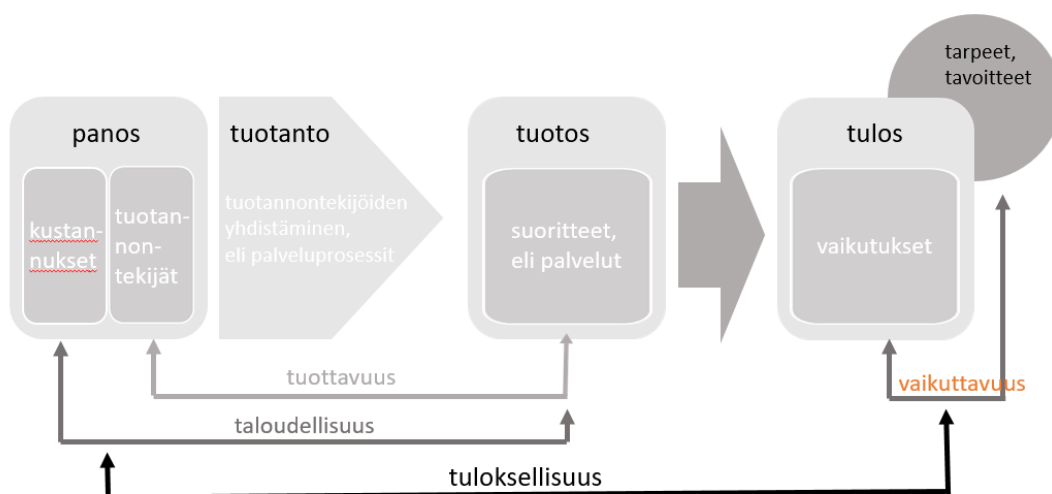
tarpeet, tavoitteet

panos

kustannukset

tuotannontekijät

tuotanto

tuotannontekijöiden yhdistäminen, eli palveluprosessit

tuotos

suoritteet, eli palvelut

tulos

vaikutukset

tuottavuus

vaikuttavuus

taloudellisuus

tuloksellisuus